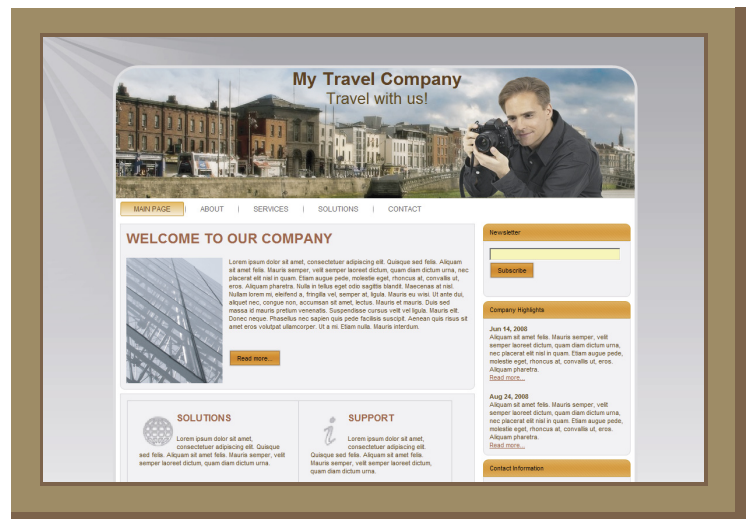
My Travel Company

Travel with us!

MAIN PAGE | ABOUT | SERVICES | SOLUTIONS | CONTACT

WELCOME TO OUR COMPANY

Lorem ipsum dolor sit amet, consectetuer adipiscing elit. Quisque sed felis. Aliquam sit amet felis. Mauris semper, velit semper laoreet dictum, quam diam dictum urna, nec placerat elit nisl in quam. Etiam augue pede, molestie eget, rhoncus at, convallis ut, eros. Aliquam pharetra. Nulla in tellus eget odio sagittis blandit. Maecenas at nisl. Nullam lorem mi, eleifend a, fringilla vel, semper at, ligula. Mauris eu wisi. Ut ante dui, aliquet nec, congue non, accumsan sit amet, lectus. Mauris et mauris. Duis sed massa id mauris pretium venenatis. Suspendisse cursus velit vel ligula. Mauris elit. Donec neque. Phasellus nec sapien quis pede facilisis suscipit. Aenean quis risus sit amet eros volutpat ullamcorper. Ut a mi. Etiam nulla. Mauris interdum.

Read more...

SOLUTIONS

Lorem ipsum dolor sit amet, consectetuer adipiscing elit. Quisque sed felis. Aliquam sit amet felis. Mauris semper, velit semper laoreet dictum, quam diam dictum urna.

SUPPORT

Lorem ipsum dolor sit amet, consectetuer adipiscing elit. Quisque sed felis. Aliquam sit amet felis. Mauris semper, velit semper laoreet dictum, quam diam dictum urna.

Newsletter

Subscribe

Company Highlights

Jun 14, 2008

Aliquam sit amet felis. Mauris semper, velit semper laoreet dictum, quam diam dictum urna, nec placerat elit nisl in quam. Etiam augue pede, molestie eget, rhoncus at, convallis ut, eros. Aliquam pharetra.

Read more...

Aug 24, 2008

Aliquam sit amet felis. Mauris semper, velit semper laoreet dictum, quam diam dictum urna, nec placerat elit nisl in quam. Etiam augue pede, molestie eget, rhoncus at, convallis ut, eros. Aliquam pharetra.

Read more...

Contact Information